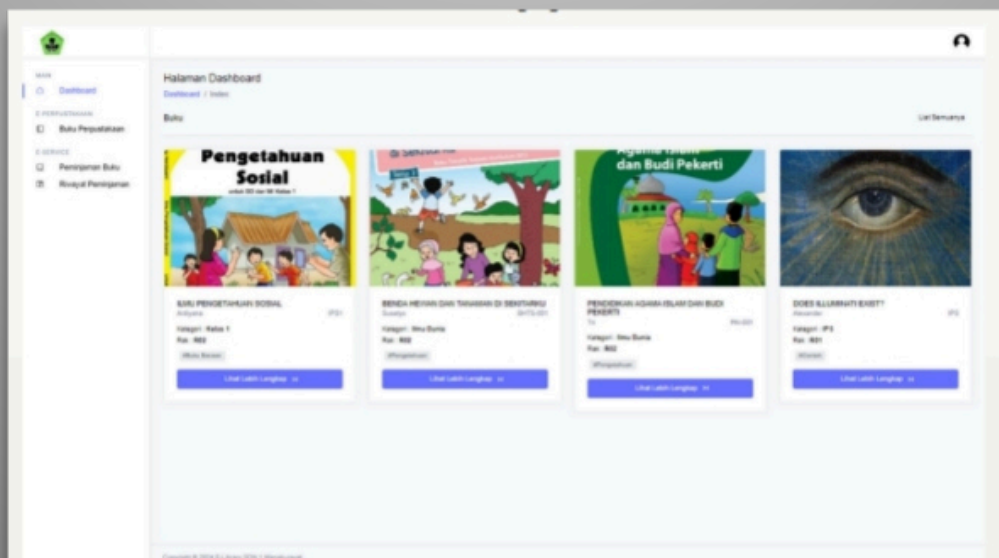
MAIN
Dashboard
E-PERPUSTAKAAN
Buku Perpustakaan
E-SERVICE
Peminjaman Buku
Riwayat Peminjaman

Halaman Dashboard
Dashboard / Index

Buku
Lihat Semuanya

Pengetahuan Sosial
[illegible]

BUKU PENGETAHUAN SOSIAL
Ardiyana
IPS1
Kategori : Kelas 1
Rak : R02
#Buku Bacaan
Lihat Lebih Lengkap

BENDA HEWAN DAN TANAMAN DI SEKITARKU
Suyatyo
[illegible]
Kategori : Ilmu Bumi
Rak : R02
#Pengetahuan
Lihat Lebih Lengkap

Agama Islam dan Budi Pekerti

PENDIDIKAN AGAMA ISLAM DAN BUDI PEKERTI
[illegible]
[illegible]
Kategori : Ilmu Bumi
Rak : R02
#Pengetahuan
Lihat Lebih Lengkap

DOES ILLUMINATI EXIST?
Alexander
IPS
Kategori : IPS
Rak : R01
#Cerita
Lihat Lebih Lengkap

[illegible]